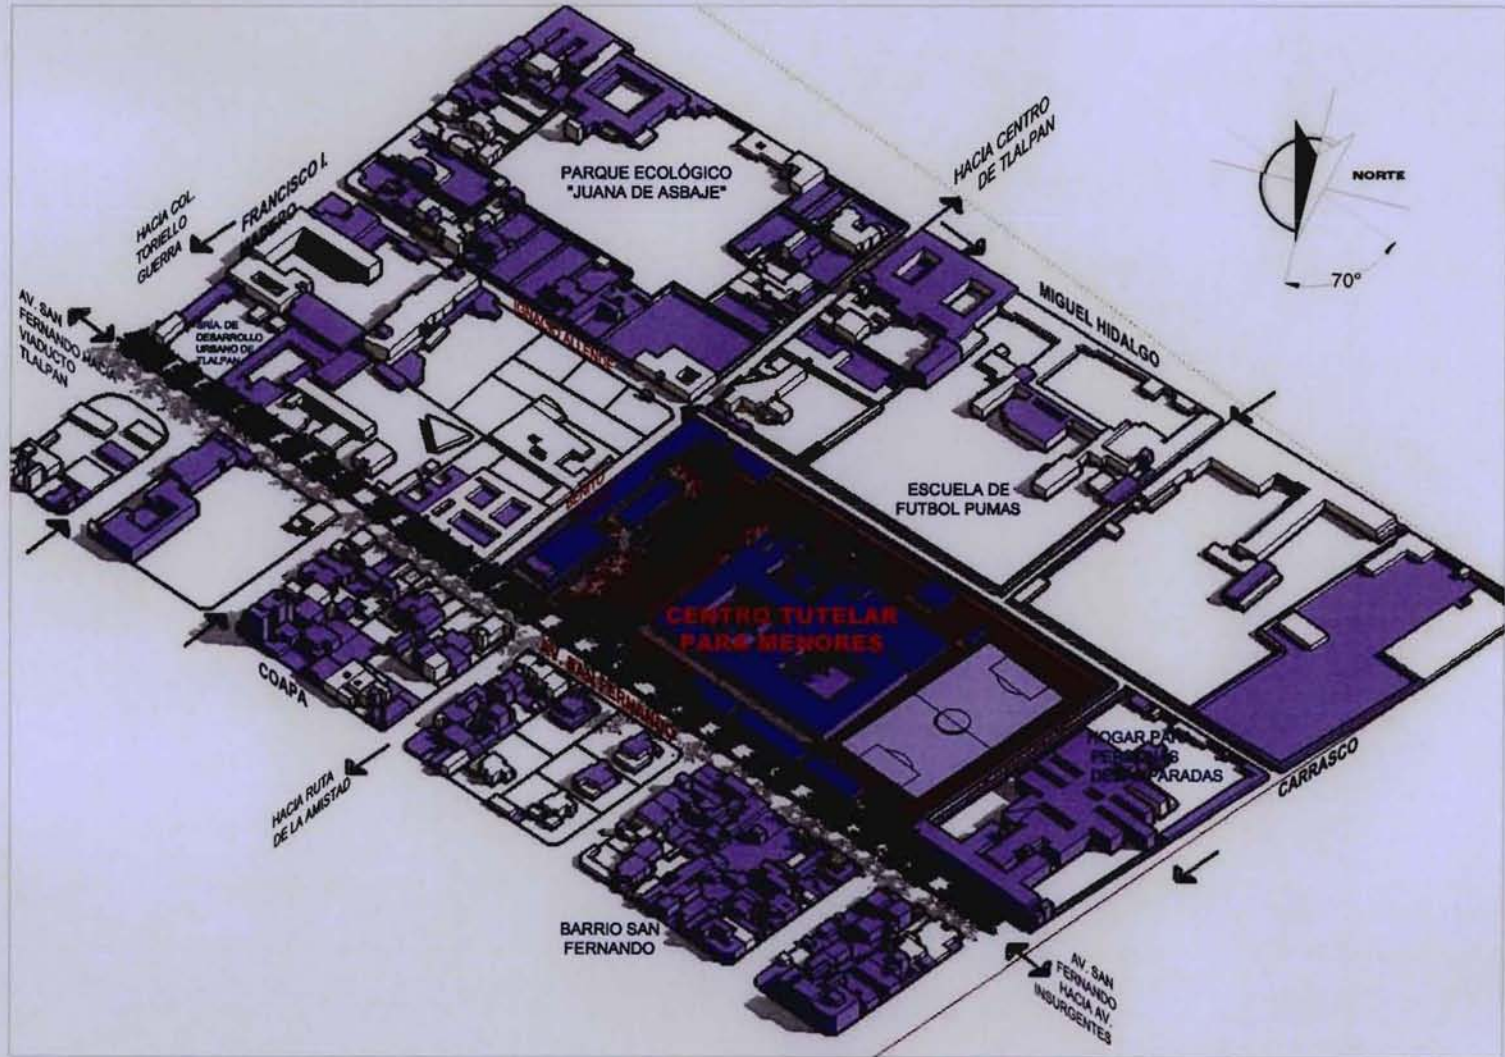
PARQUE ECOLÓGICO "JUANA DE ASBAJE"

HACIA CENTRO DE TLALPAN

NORTE

70°

HACIA COL. TORIELLO GUERRA

FRANCISCO I. MADERO

AV. SAN FERNANDO HACIA VIADUCTO TLALPAN

SRIA. DE DESARROLLO URBANO DE TLALPAN

IGNACIO ALLENDE

MIGUEL HIDALGO

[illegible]

ESCUELA DE FUTBOL PUMAS

CENTRO TUTELAR PARA MENORES

COAPA

AV. SAN FERNANDO

HOGAR PARA PERSONAS DESAMPARADAS

CARRASCO

HACIA RUTA DE LA AMISTAD

BARRIO SAN FERNANDO

AV. SAN FERNANDO HACIA AV. INSURGENTES